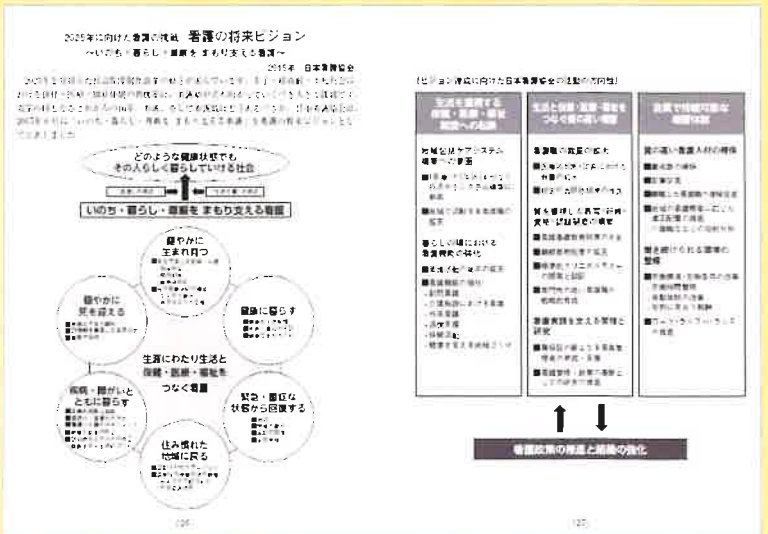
2025年に向けた看護の挑戦 看護の将来ビジョン
～いのち・暮らし・尊厳を まもり支える看護～

2015年 日本看護協会

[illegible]

どのような健康状態でも
その人らしく暮らしていける社会

いのち・暮らし・尊厳を まもり支える看護

健やかに
生まれ育つ

健康に暮らす

緊急・重症な
状態から回復する

住み慣れた
地域に戻る

疾病・障がいと
ともに暮らす

穏やかに
死を迎える

生涯にわたり生活と
保健・医療・福祉を
つなぐ看護

126

(ビジョン達成に向けた日本看護協会の活動の方向性)

| 生活を重視する保健・医療・福祉制度への転換 | 生活と保健・医療・福祉をつなぐ質の高い看護 | 地域で活躍する看護の人材確保 |
|---|---|---|
| 地域包括ケアシステム構築への貢献 | 看護職の就業の拡大 | 質の高い看護人材の確保 |
| 暮らしの場における看護機能の強化 | 質を保証した教育・研修・資格制度の構築 | 働き続けられる環境の整備 |
| | 看護実践を支える管理と研究 | |

看護政策の推進と組織の強化

127